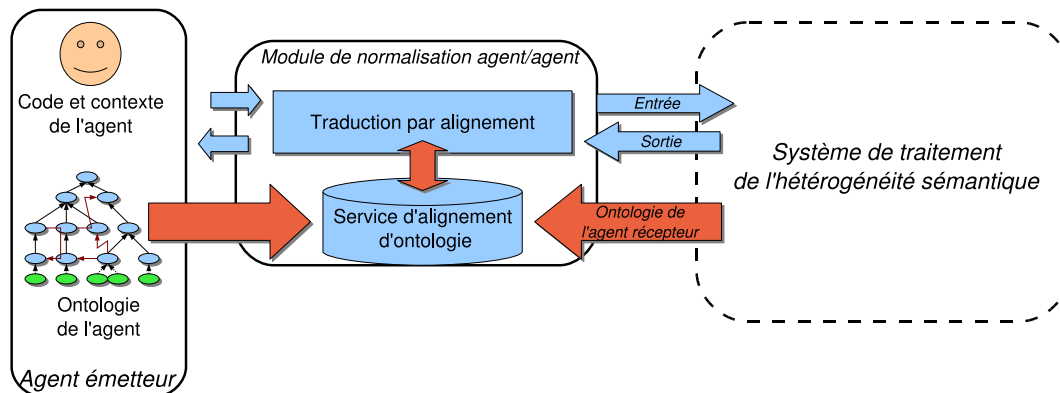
Code et contexte de l'agent

Ontologie de l'agent

Agent émetteur

Module de normalisation agent/agent

Traduction par alignement

Service d'alignement d'ontologie

Entrée

Sortie

Ontologie de l'agent récepteur

Système de traitement de l'hétérogénéité sémantique